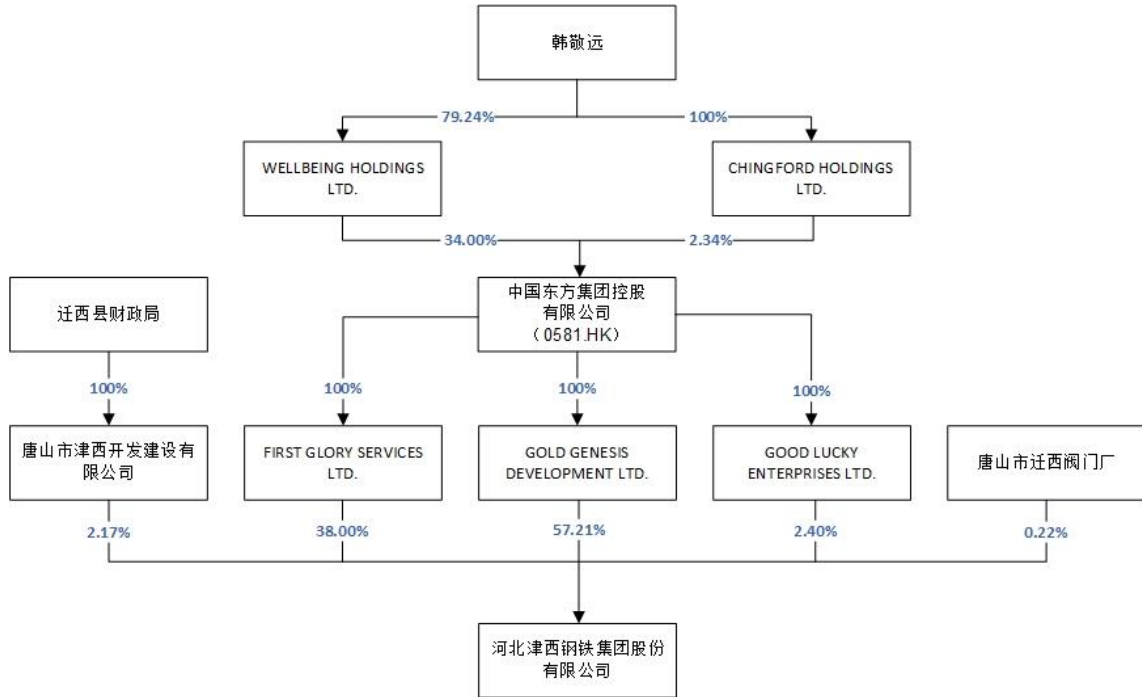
韩敬远

79.24%

100%

WELLBEING HOLDINGS LTD.

CHINGFORD HOLDINGS LTD.

34.00%

2.34%

迁西县财政局

中国东方集团控股有限公司（0581.HK）

100%

100%

100%

100%

唐山市津西开发建设有限公司

FIRST GLORY SERVICES LTD.

GOLD GENESIS DEVELOPMENT LTD.

GOOD LUCKY ENTERPRISES LTD.

唐山市迁西阀门厂

2.17%

38.00%

57.21%

2.40%

0.22%

河北津西钢铁集团股份有限公司